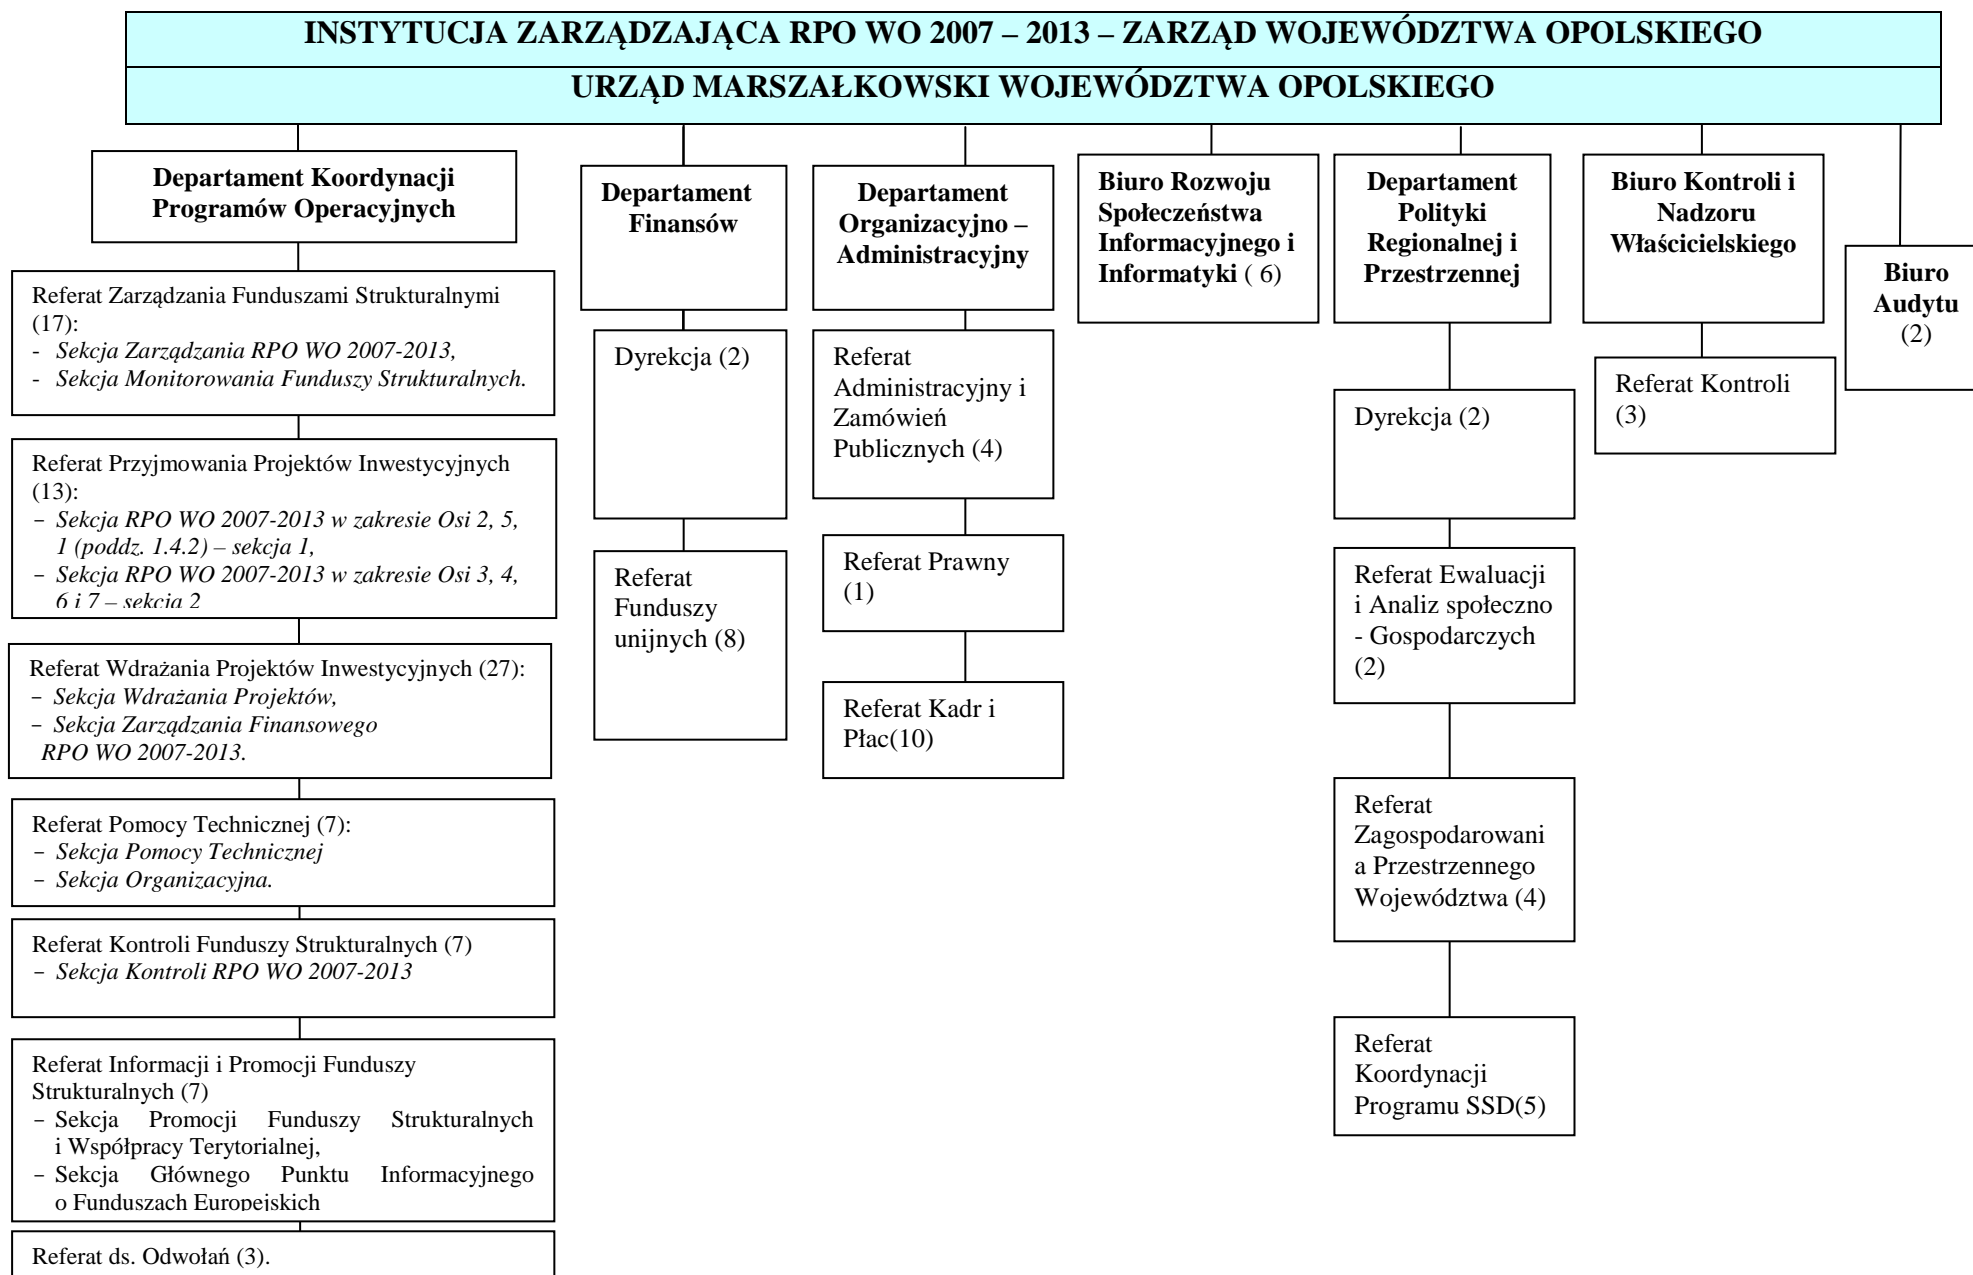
INSTYTUCJA ZARZĄDZAJĄCA RPO WO 2007 – 2013 – ZARZĄD WOJEWÓDZTWA OPOLSKIEGO

URZĄD MARSZAŁKOWSKI WOJEWÓDZTWA OPOLSKIEGO

Departament Koordynacji Programów Operacyjnych

Referat Zarządzania Funduszami Strukturalnymi (17):
- Sekcja Zarządzania RPO WO 2007-2013,
- Sekcja Monitorowania Funduszy Strukturalnych.

Referat Przyjmowania Projektów Inwestycyjnych (13):
– Sekcja RPO WO 2007-2013 w zakresie Osi 2, 5, 1 (poddz. 1.4.2) – sekcja 1,
– Sekcja RPO WO 2007-2013 w zakresie Osi 3, 4, 6 i 7 – sekcja 2

Referat Wdrażania Projektów Inwestycyjnych (27):
– Sekcja Wdrażania Projektów,
– Sekcja Zarządzania Finansowego RPO WO 2007-2013.

Referat Pomocy Technicznej (7):
– Sekcja Pomocy Technicznej
– Sekcja Organizacyjna.

Referat Kontroli Funduszy Strukturalnych (7)
– Sekcja Kontroli RPO WO 2007-2013

Referat Informacji i Promocji Funduszy Strukturalnych (7)
– Sekcja Promocji Funduszy Strukturalnych i Współpracy Terytorialnej,
– Sekcja Głównego Punktu Informacyjnego o Funduszach Europejskich

Referat ds. Odwołań (3).

Departament Finansów

Dyrekcja (2)

Referat Funduszy unijnych (8)

Departament Organizacyjno – Administracyjny

Referat Administracyjny i Zamówień Publicznych (4)

Referat Prawny (1)

Referat Kadr i Płac(10)

Biuro Rozwoju Społeczeństwa Informacyjnego i Informatyki ( 6)

Departament Polityki Regionalnej i Przestrzennej

Dyrekcja (2)

Referat Ewaluacji i Analiz społeczno - Gospodarczych (2)

Referat Zagospodarowania Przestrzennego Województwa (4)

Referat Koordynacji Programu SSD(5)

Biuro Kontroli i Nadzoru Właścicielskiego

Referat Kontroli (3)

Biuro Audytu (2)